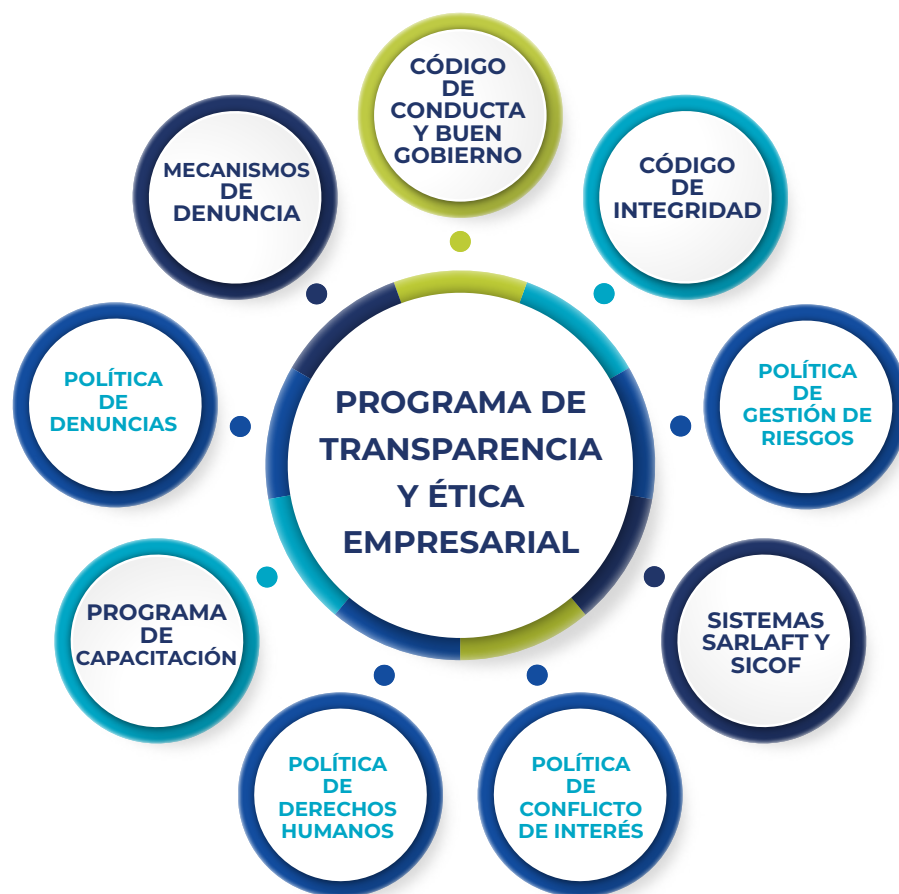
CÓDIGO DE CONDUCTA Y BUEN GOBIERNO

CÓDIGO DE INTEGRIDAD

POLÍTICA DE GESTIÓN DE RIESGOS

SISTEMAS SARLAFT Y SICOF

POLÍTICA DE CONFLICTO DE INTERÉS

POLÍTICA DE DERECHOS HUMANOS

PROGRAMA DE CAPACITACIÓN

POLÍTICA DE DENUNCIAS

MECANISMOS DE DENUNCIA

PROGRAMA DE TRANSPARENCIA Y ÉTICA EMPRESARIAL